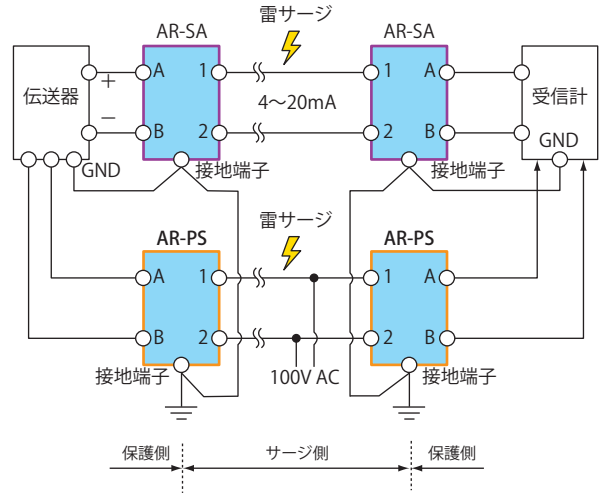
雷サージ

AR-SA

AR-SA

伝送器

+

−

A

B

1

2

4～20mA

1

2

A

B

受信計

GND

GND

接地端子

接地端子

雷サージ

AR-PS

AR-PS

A

B

1

2

1

2

A

B

接地端子

100V AC

接地端子

保護側

サージ側

保護側